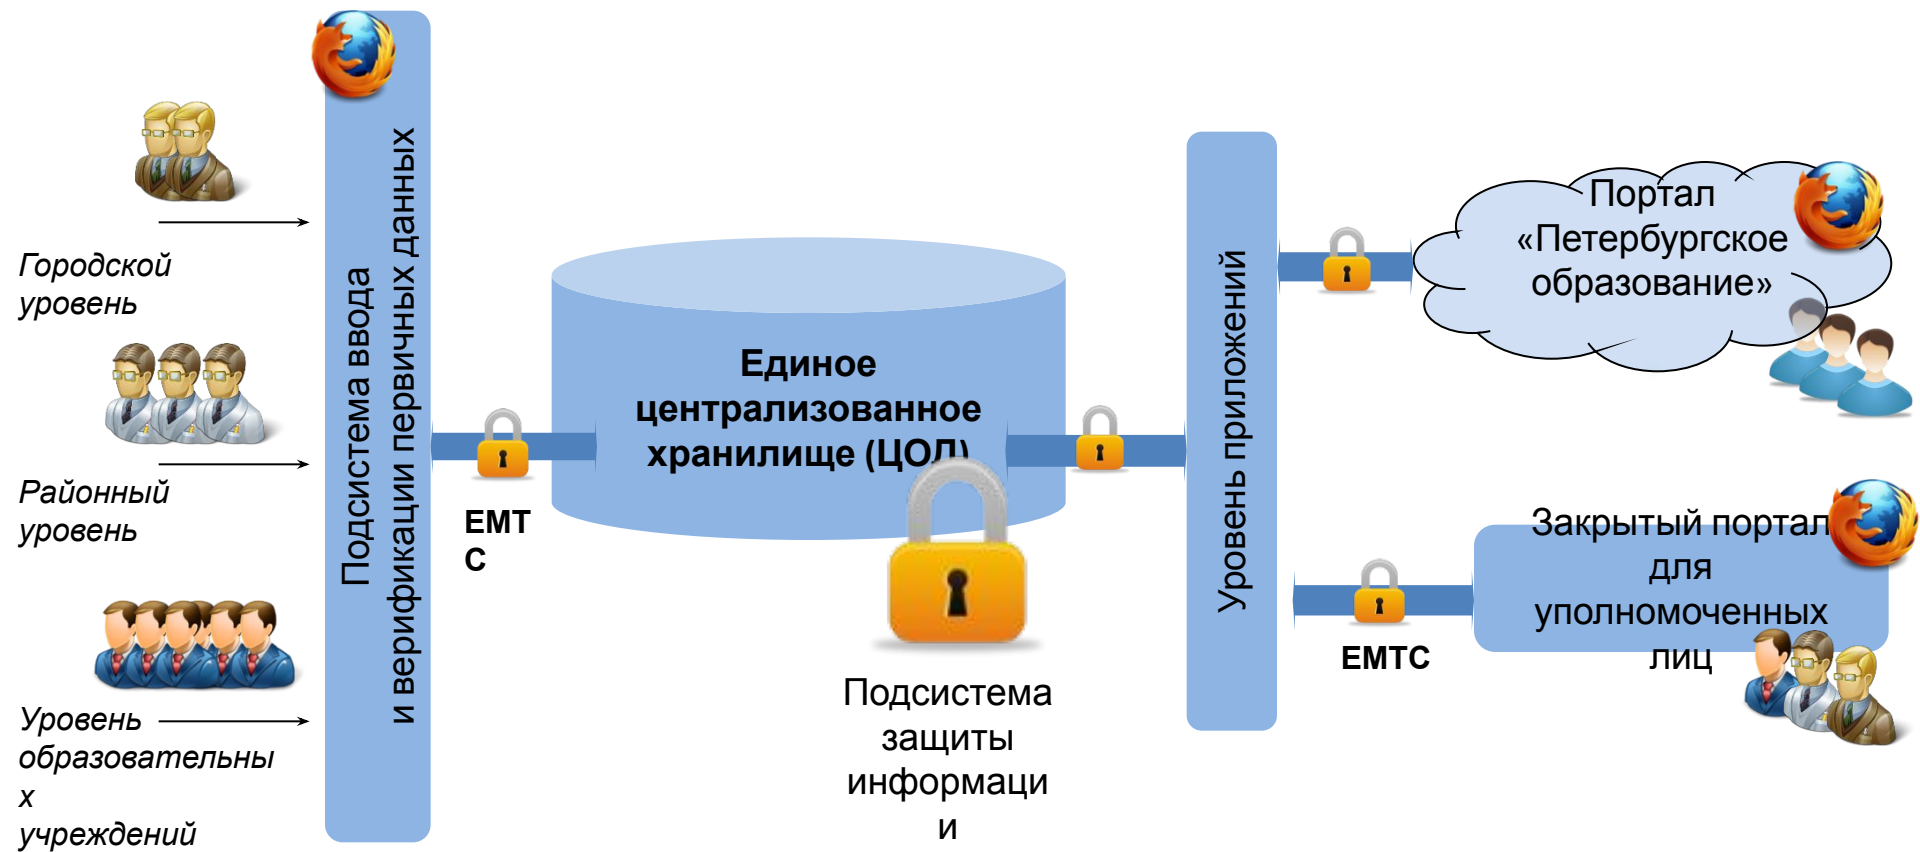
Городской уровень

Районный уровень

Уровень образовательны х учреждений

Подсистема ввода и верификации первичных данных

ЕМТ С

Единое централизованное хранилище (ЦОД)

Подсистема защиты информаци и

Уровень приложений

Портал «Петербургское образование»

Закрытый портал для уполномоченных лиц

ЕМТС